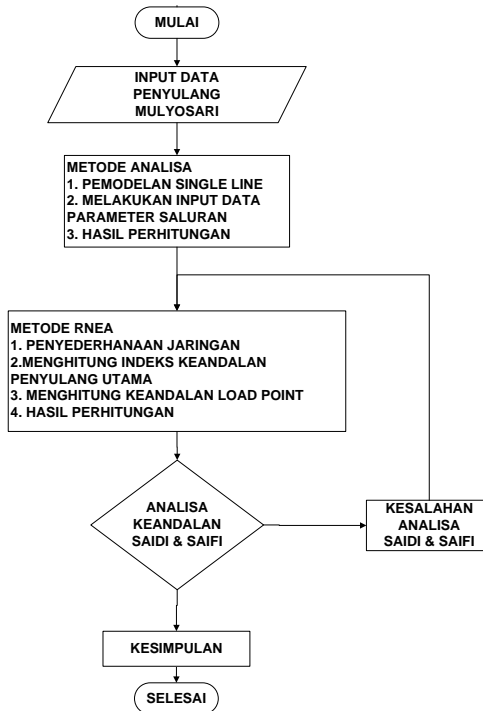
MULAI

INPUT DATA PENYULANG MULYOSARI

METODE ANALISA
1. PEMODELAN SINGLE LINE
2. MELAKUKAN INPUT DATA PARAMETER SALURAN
3. HASIL PERHITUNGAN

METODE RNEA
1. PENYEDERHANAAN JARINGAN
2.MENGHITUNG INDEKS KEANDALAN PENYULANG UTAMA
3. MENGHITUNG KEANDALAN LOAD POINT
4. HASIL PERHITUNGAN

ANALISA KEANDALAN SAIDI & SAIFI

KESALAHAN ANALISA SAIDI & SAIFI

KESIMPULAN

SELESAI